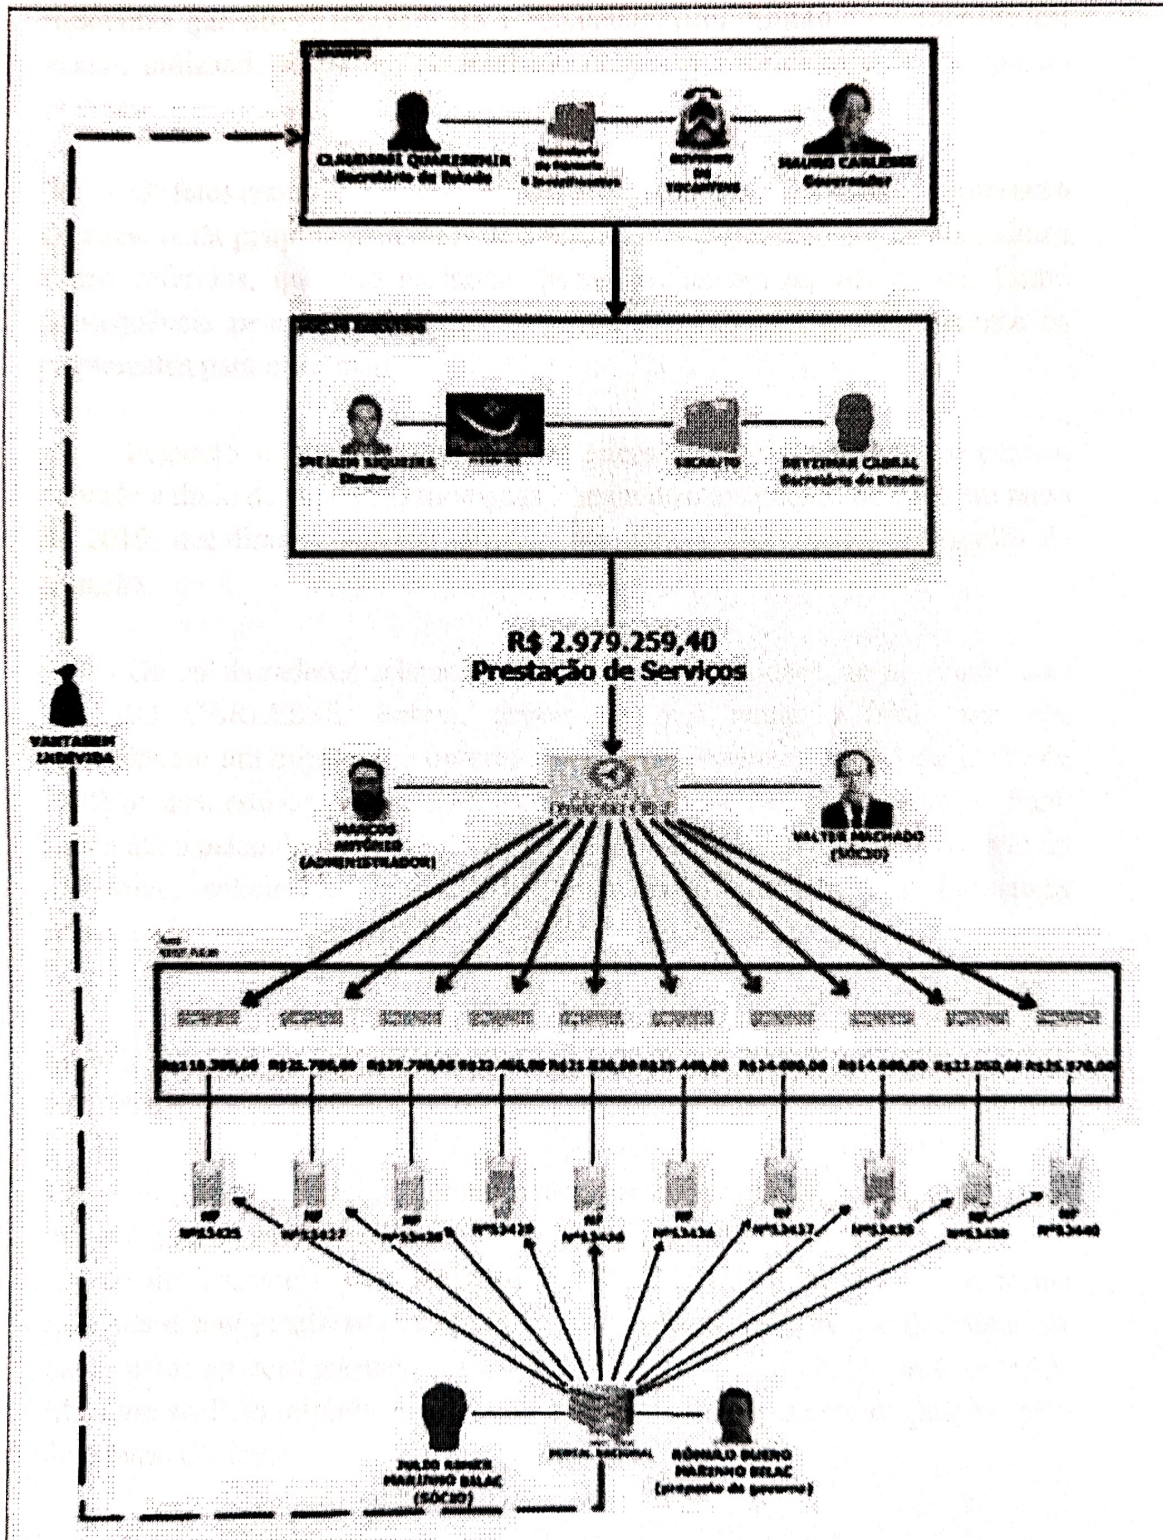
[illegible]

CLAUDINEI QUARESEMIN
Secretário de Estado

Secretaria da Fazenda e Investimentos

Governo do Tocantins

MAURO CARLESSE
Governador

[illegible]

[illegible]
Diretor

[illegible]

SECAD/TO

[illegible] CABRAL
Secretário de Estado

R$ 2.979.259,40
Prestação de Serviços

VANTAGEM INDEVIDA

MARCOS ANTÔNIO (ADMINISTRADOR)

VALTER MACHADO (SÓCIO)

R$18.300,00 R$25.700,00 R$29.700,00 R$22.400,00 R$25.830,00 R$29.440,00 R$34.000,00 R$14.000,00 R$22.000,00 R$25.870,00

NF Nº53425
NF Nº53427
NF Nº53430
NF Nº53429
NF Nº53426
NF Nº53434
NF Nº53437
NF Nº53435
NF Nº53438
NF Nº53440

JULIO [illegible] MARINHO BILAC (SÓCIO)

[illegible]

RONALDO BUENO MARINHO BILAC (preposto da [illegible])